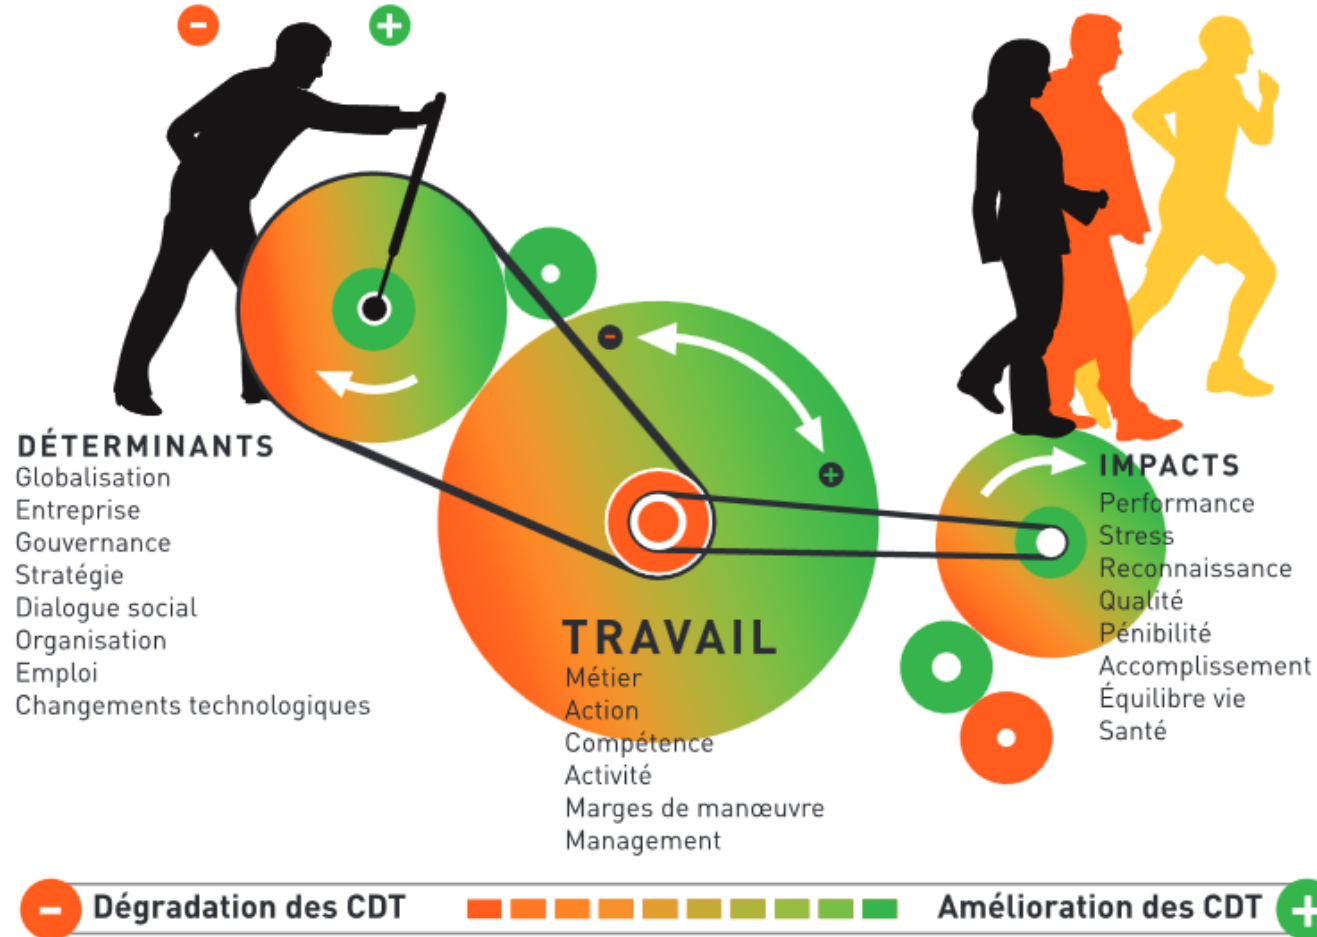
−
+

DÉTERMINANTS
Globalisation
Entreprise
Gouvernance
Stratégie
Dialogue social
Organisation
Emploi
Changements technologiques

−
+

TRAVAIL
Métier
Action
Compétence
Activité
Marges de manœuvre
Management

IMPACTS
Performance
Stress
Reconnaissance
Qualité
Pénibilité
Accomplissement
Équilibre vie
Santé

−
Dégradation des CDT
Amélioration des CDT
+